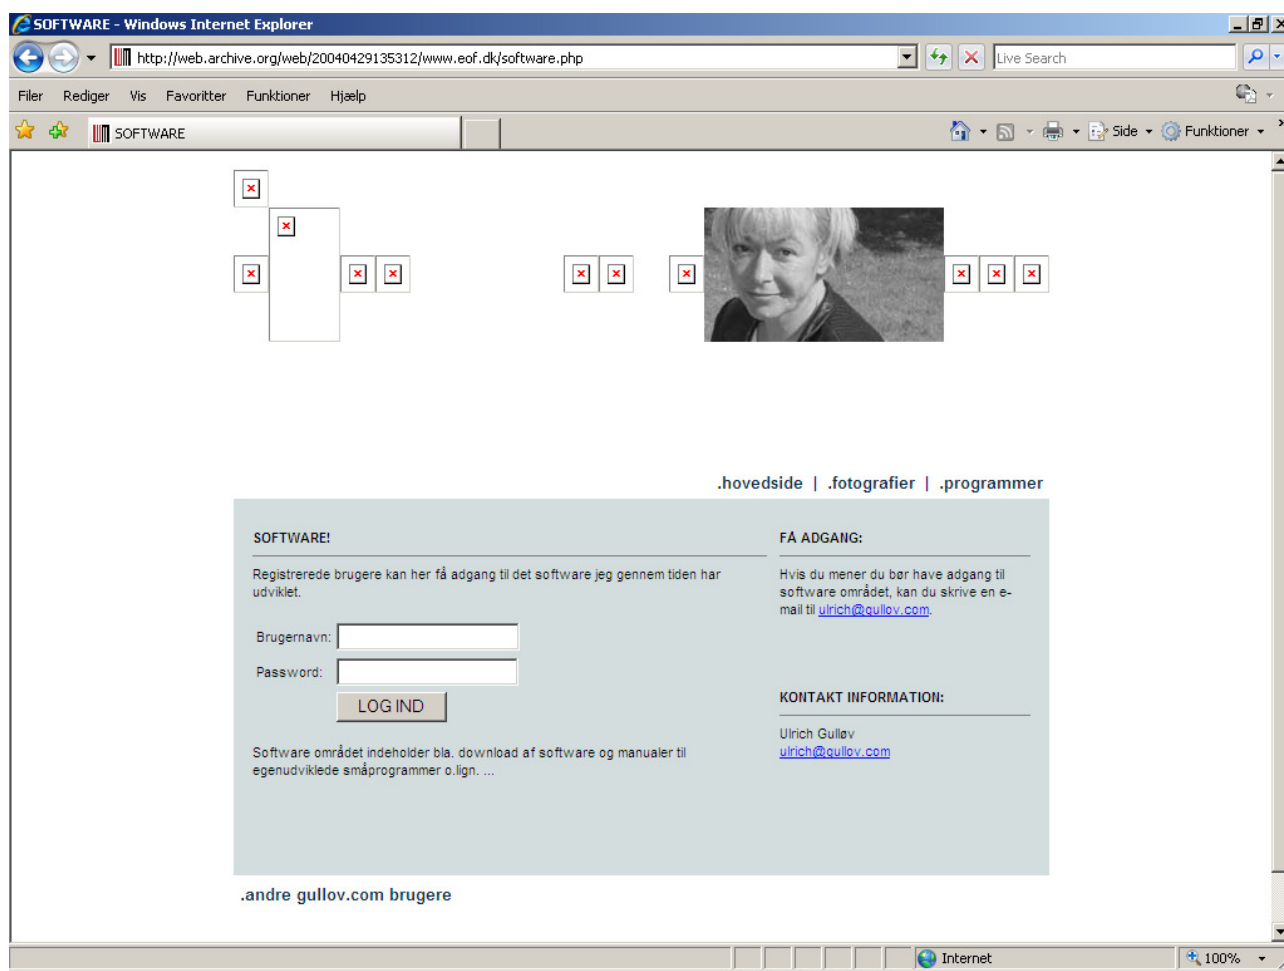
SOFTWARE - Windows Internet Explorer

http://web.archive.org/web/20040429135312/www.eof.dk/software.php

Live Search

Filer Rediger Vis Favoritter Funktioner Hjælp

SOFTWARE

Side Funktioner

.hovedside | .fotografier | .programmer

SOFTWARE!

Registrerede brugere kan her få adgang til det software jeg gennem tiden har udviklet.

Brugernavn:

Password:

LOG IND

Software området indeholder bla. download af software og manualer til egenudviklede småprogrammer o.lign. ...

FÅ ADGANG:

Hvis du mener du bør have adgang til software området, kan du skrive en e-mail til ulrich@gullov.com.

KONTAKT INFORMATION:

Ulrich Gulløv
ulrich@gullov.com

.andre gullov.com brugere

Internet

100%